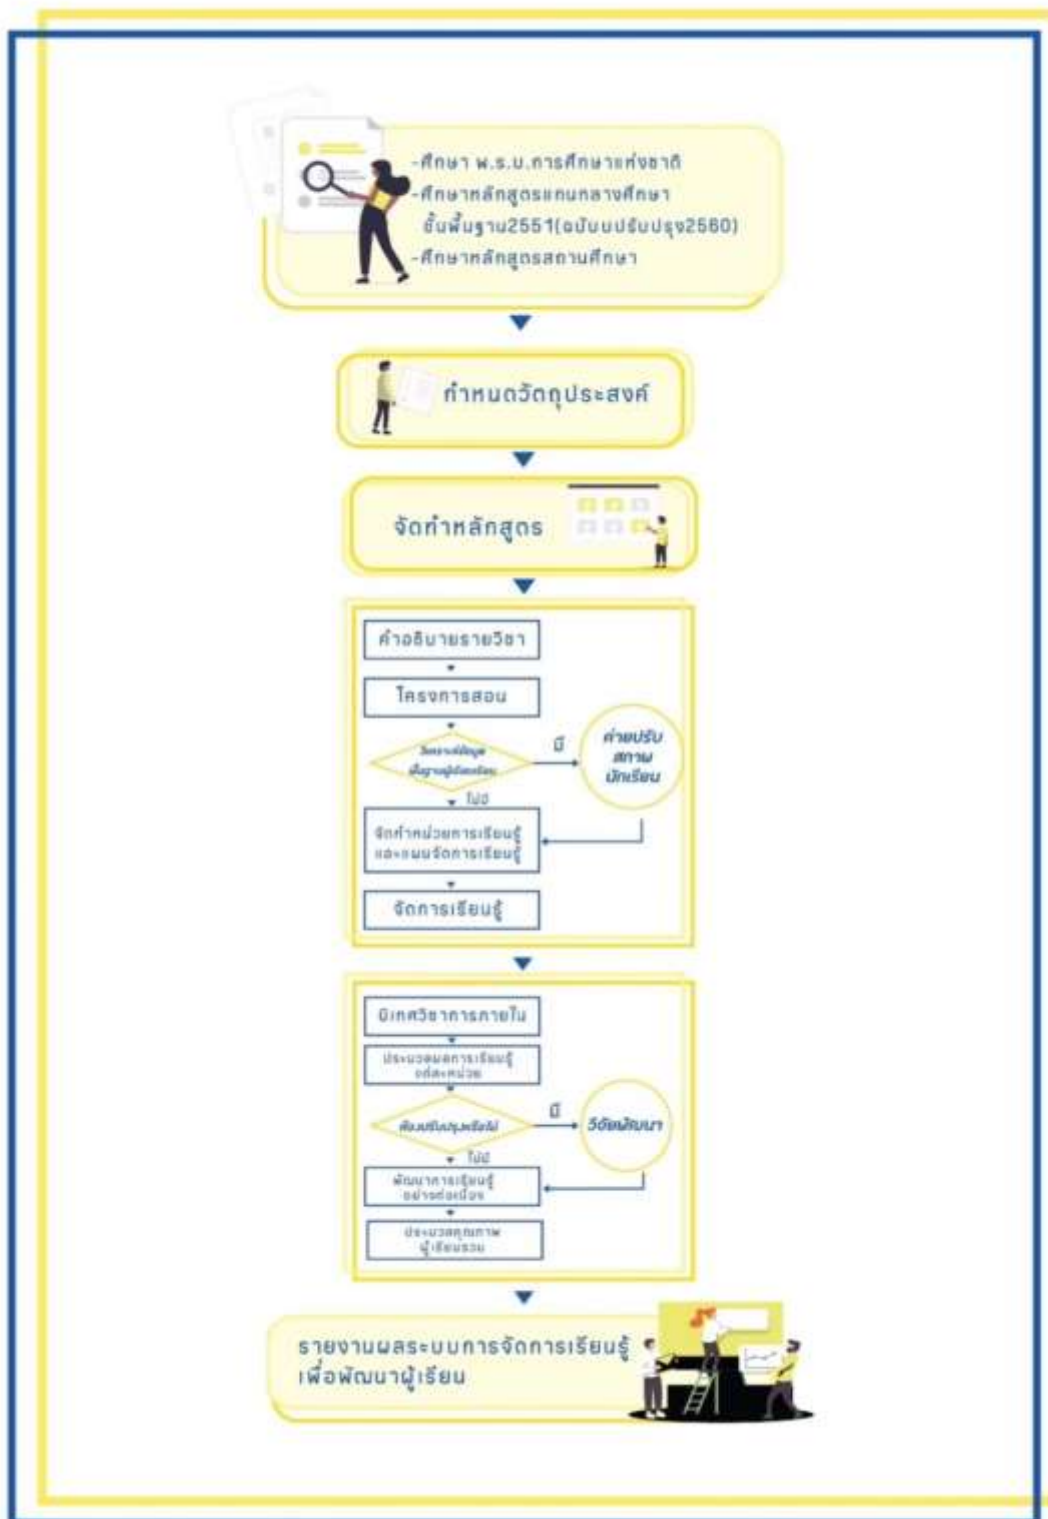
-ศึกษา พ.ร.บ.การศึกษาแห่งชาติ
-ศึกษาหลักสูตรแกนกลางศึกษาขั้นพื้นฐาน2551(ฉบับปรับปรุง2560)
-ศึกษาหลักสูตรสถานศึกษา

กำหนดวัตถุประสงค์

จัดทำหลักสูตร

คำอธิบายรายวิชา

โครงการสอน

วิเคราะห์ข้อมูลพื้นฐานผู้เรียน

มี

ค่ายปรับสภาพนักเรียน

ไม่มี

จัดทำหน่วยการเรียนรู้และแผนจัดการเรียนรู้

จัดการเรียนรู้

นิเทศวิชาการภายใน

ประเมินผลการเรียนรู้แต่ละหน่วย

ต้องปรับปรุงหรือไม่

มี

วิจัยพัฒนา

ไม่มี

พัฒนาการเรียนรู้อย่างต่อเนื่อง

ประเมินคุณภาพผู้เรียนรวม

รายงานผลระบบการจัดการเรียนรู้เพื่อพัฒนาผู้เรียน